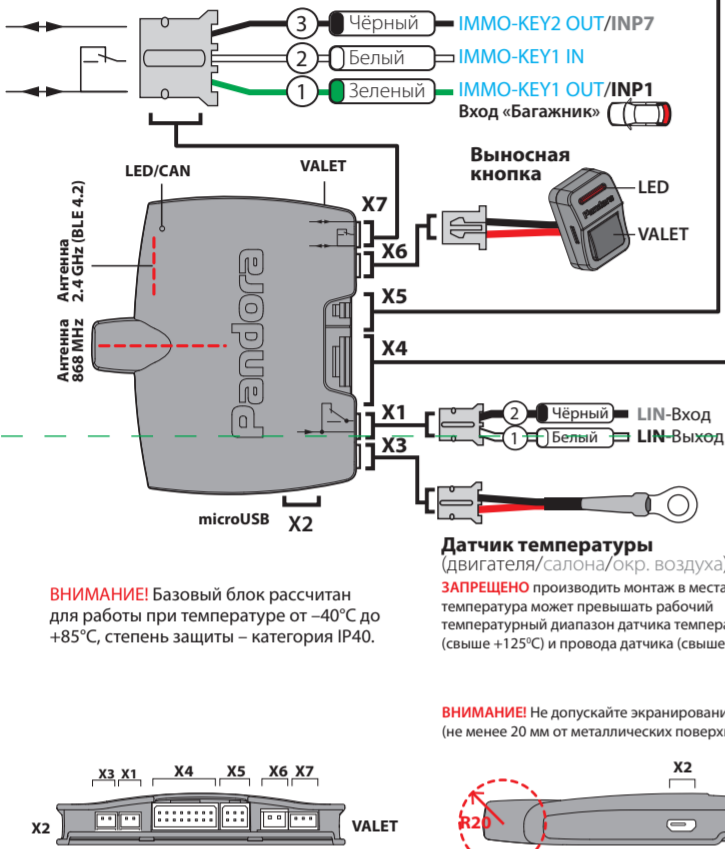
3 Чёрный IMMO-KEY2 OUT/INP7
2 Белый IMMO-KEY1 IN
1 Зеленый IMMO-KEY1 OUT/INP1
Вход «Багажник»

Выносная кнопка
LED
VALET

LED/CAN
VALET
X7
X6
X5
X4
X1
X3
Антенна 2.4 GHz (BLE 4.2)
Антенна 868 MHz
Pandora

2 Чёрный LIN-Вход
1 Белый LIN-Выход

microUSB X2

Датчик температуры
(двигателя/салона/окр. воздуха)
ЗАПРЕЩЕНО производить монтаж в места
температура может превышать рабочий
температурный диапазон датчика темпера
(свыше +125°C) и провода датчика (свыше

ВНИМАНИЕ! Базовый блок рассчитан для работы при температуре от –40°C до +85°C, степень защиты – категория IP40.

ВНИМАНИЕ! Не допускайте экранировани
(не менее 20 мм от металлических поверх

X3 X1 X4 X5 X6 X7
X2 VALET

X2
R20